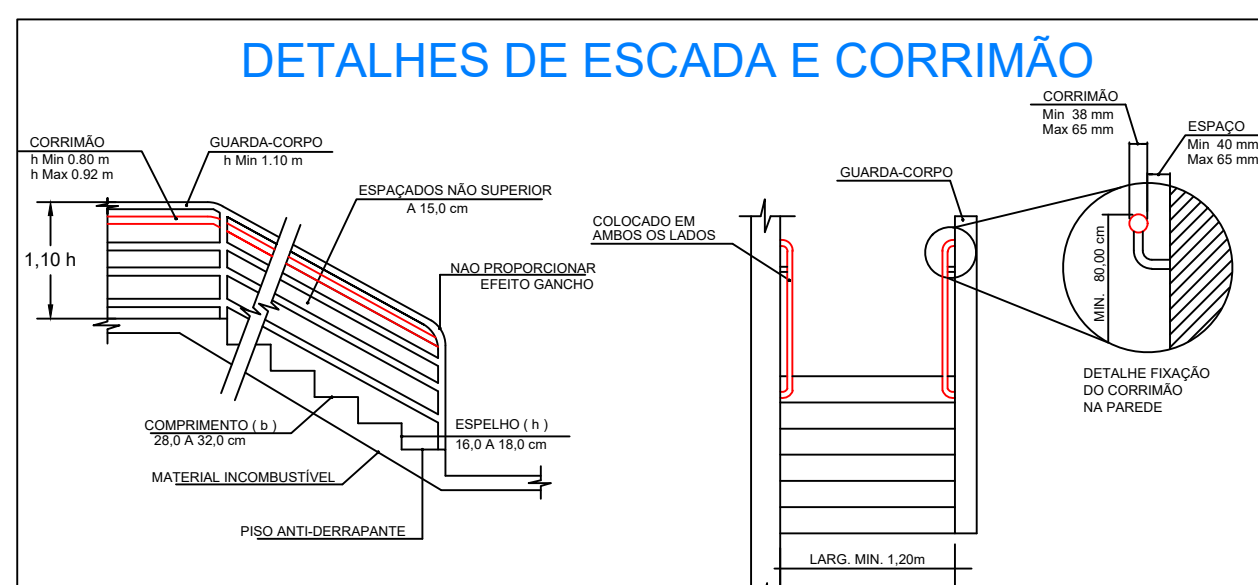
DETALHES DE ESCADA E CORRIMÃO

CORRIMÃO
h Min 0.80 m
h Max 0.92 m

GUARDA-CORPO
h Min 1.10 m

ESPAÇADOS NÃO SUPERIOR
A 15,0 cm

1,10 h

NAO PROPORCIONAR
EFEITO GANCHO

COMPRIMENTO ( b )
28,0 A 32,0 cm

ESPELHO ( h )
16,0 A 18,0 cm

MATERIAL INCOMBUSTÍVEL

PISO ANTI-DERRAPANTE

COLOCADO EM
AMBOS OS LADOS

GUARDA-CORPO

LARG. MIN. 1,20m

CORRIMÃO
Min 38 mm
Max 65 mm

ESPAÇO
Min 40 mm
Max 65 mm

MIN. 80,00 cm

DETALHE FIXAÇÃO
DO CORRIMÃO
NA PAREDE